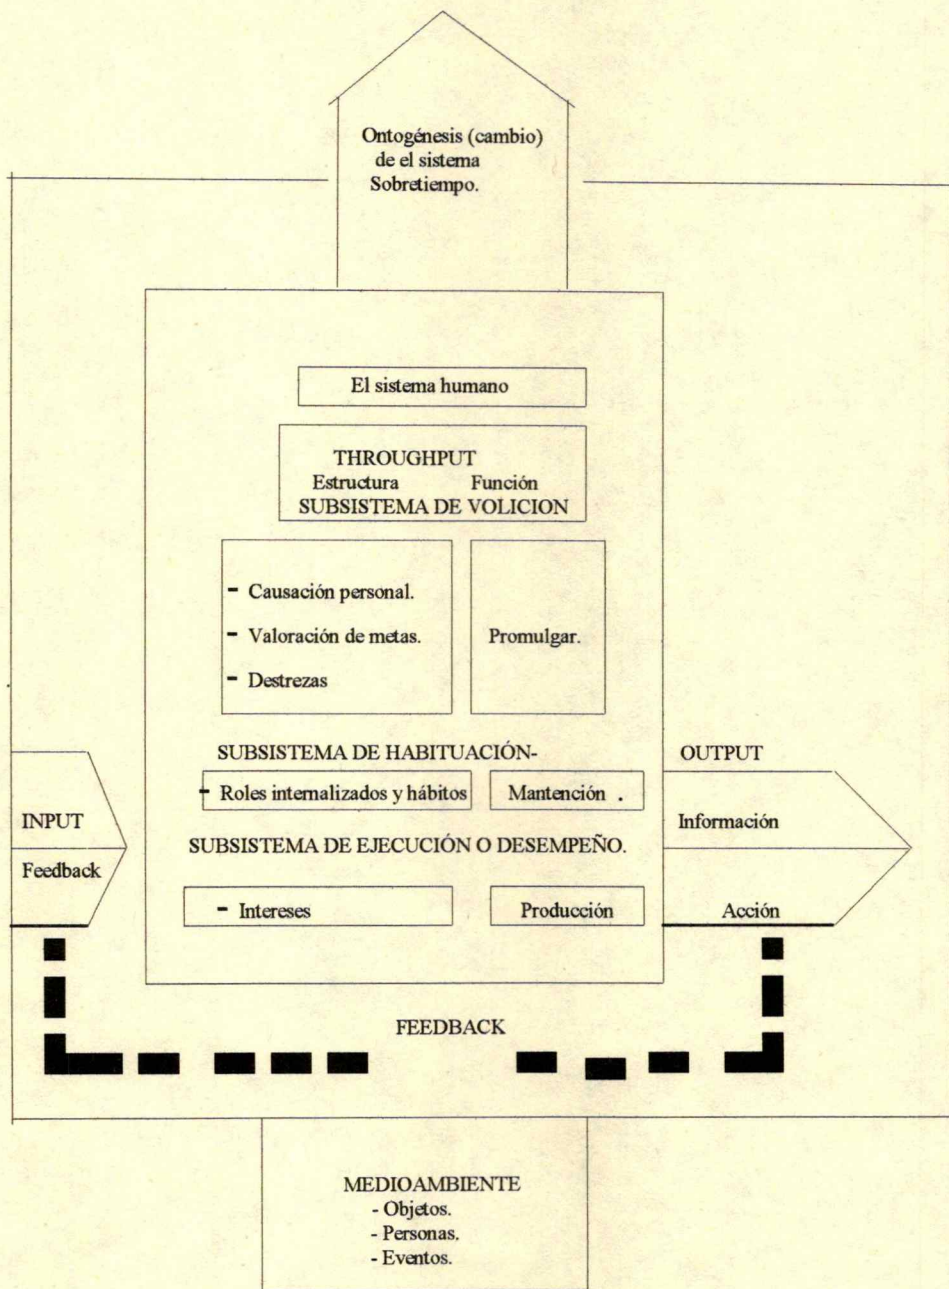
Ontogénesis (cambio) de el sistema Sobretiempo.

El sistema humano

THROUGHPUT
Estructura Función
SUBSISTEMA DE VOLICION

- Causación personal.
- Valoración de metas.
- Destrezas

Promulgar.

SUBSISTEMA DE HABITUACIÓN-

OUTPUT

- Roles internalizados y hábitos

Mantención .

INPUT

Información

SUBSISTEMA DE EJECUCIÓN O DESEMPEÑO.

Feedback

- Intereses

Producción

Acción

FEEDBACK

MEDIOAMBIENTE
- Objetos.
- Personas.
- Eventos.